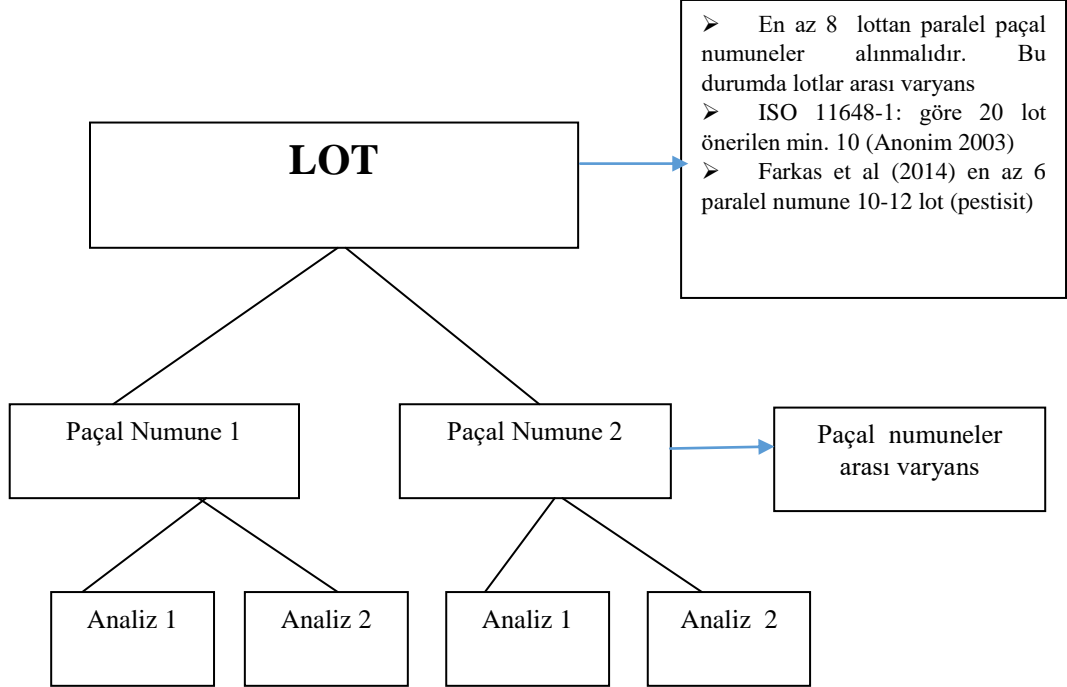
➢ En az 8 lottan paralel paçal numuneler alınmalıdır. Bu durumda lotlar arası varyans
➢ ISO 11648-1: göre 20 lot önerilen min. 10 (Anonim 2003)
➢ Farkas et al (2014) en az 6 paralel numune 10-12 lot (pestisit)

LOT

Paçal Numune 1

Paçal Numune 2

Paçal numuneler arası varyans

Analiz 1

Analiz 2

Analiz 1

Analiz 2